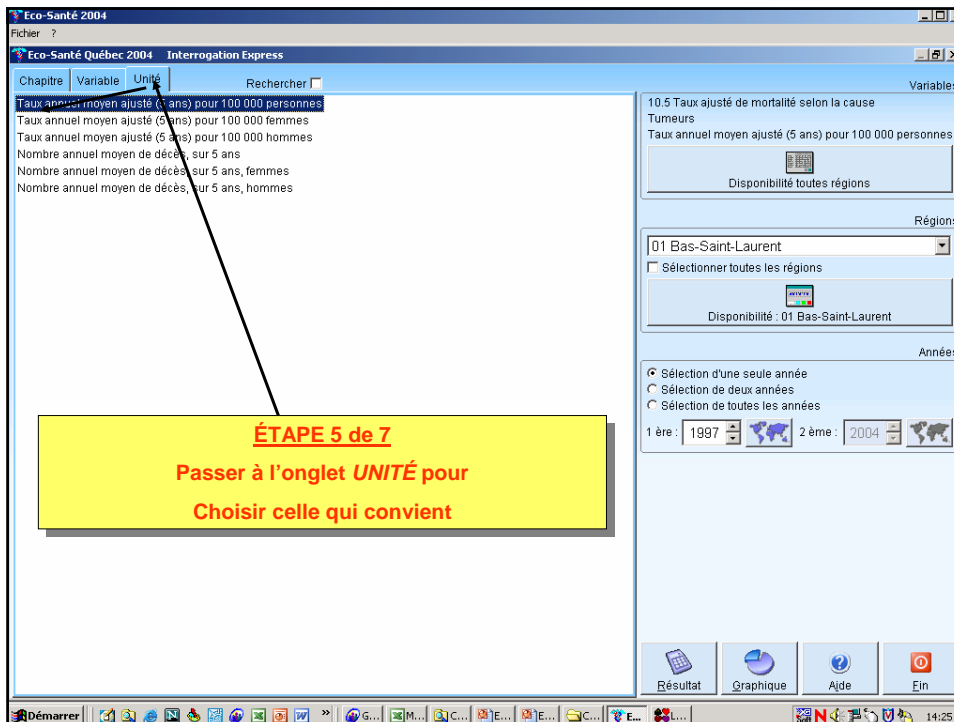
Eco-Santé 2004
Fichier ?
Eco-Santé Québec 2004 Interrogation Express
Chapitre Variable Unité Rechercher
Taux annuel moyen ajusté (5 ans) pour 100 000 personnes
Taux annuel moyen ajusté (5 ans) pour 100 000 femmes
Taux annuel moyen ajusté (5 ans) pour 100 000 hommes
Nombre annuel moyen de décès, sur 5 ans
Nombre annuel moyen de décès, sur 5 ans, femmes
Nombre annuel moyen de décès, sur 5 ans, hommes

Variables
10.5 Taux ajusté de mortalité selon la cause
Tumeurs
Taux annuel moyen ajusté (5 ans) pour 100 000 personnes
Disponibilité toutes régions

Régions
01 Bas-Saint-Laurent
Sélectionner toutes les régions
Disponibilité : 01 Bas-Saint-Laurent

Années
Sélection d'une seule année
Sélection de deux années
Sélection de toutes les années
1 ère : 1997 2 ème : 2004

ÉTAPE 5 de 7
Passer à l'onglet UNITÉ pour
Choisir celle qui convient

Résultat Graphique Aide Fin

Démarrer G... M... C... E... E... C... E... L... 14:25